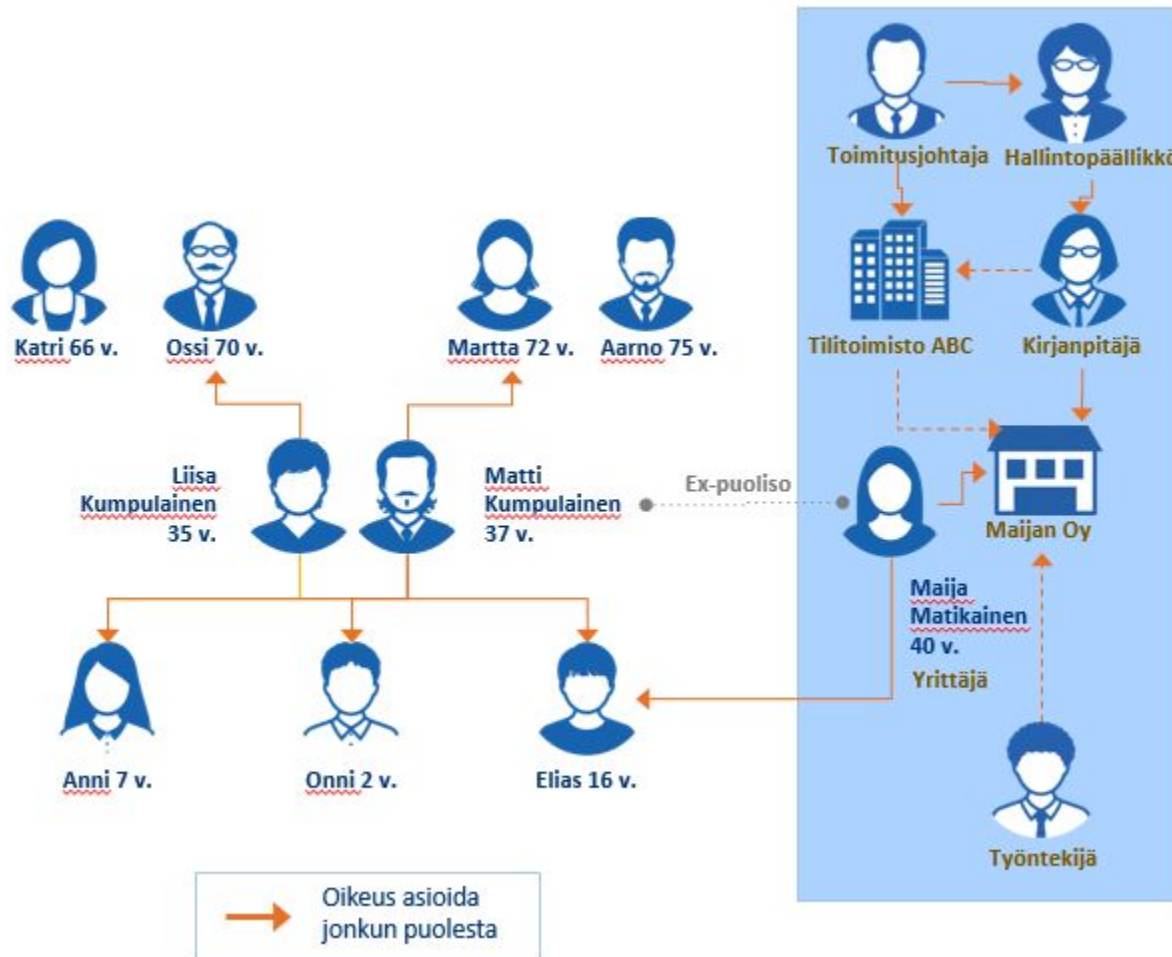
Toimitusjohtaja

Hallintopäällikkö

Tilitoimisto ABC

Kirjanpitäjä

Katri 66 v.

Ossi 70 v.

Martta 72 v.

Aarno 75 v.

Liisa Kumpulainen 35 v.

Matti Kumpulainen 37 v.

Ex-puoliso

Maijan Oy

Maija Matikainen 40 v. Yrittäjä

Anni 7 v.

Onni 2 v.

Elias 16 v.

Työntekijä

Oikeus asioida jonkun puolesta